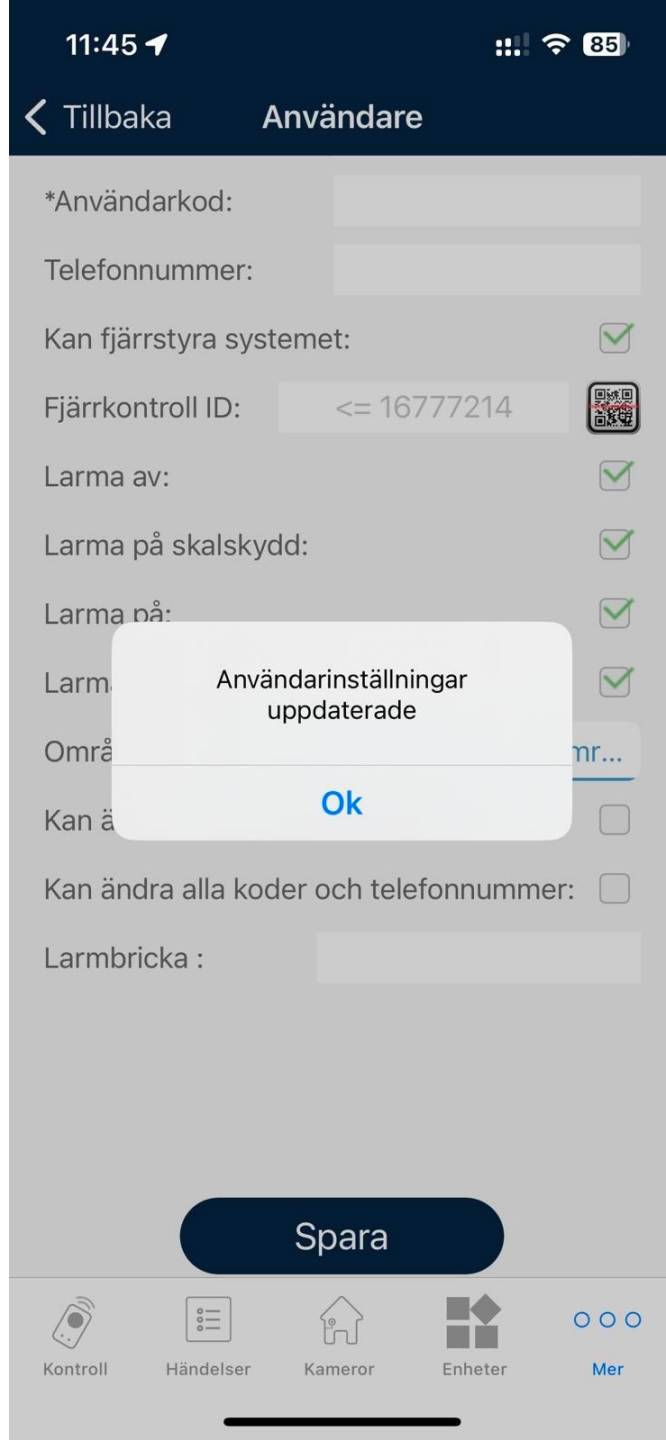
11:45

85

Tillbaka Användare

*Användarkod:

Telefonnummer:

Kan fjärrstyra systemet:

Fjärrkontroll ID: <= 16777214

Larma av:

Larma på skalskydd:

Larma på:

Larm

Områ mr...

Kan ä

Användarinställningar uppdaterade

Ok

Kan ändra alla koder och telefonnummer:

Larmbricka :

Spara

Kontroll Händelser Kameror Enheter Mer